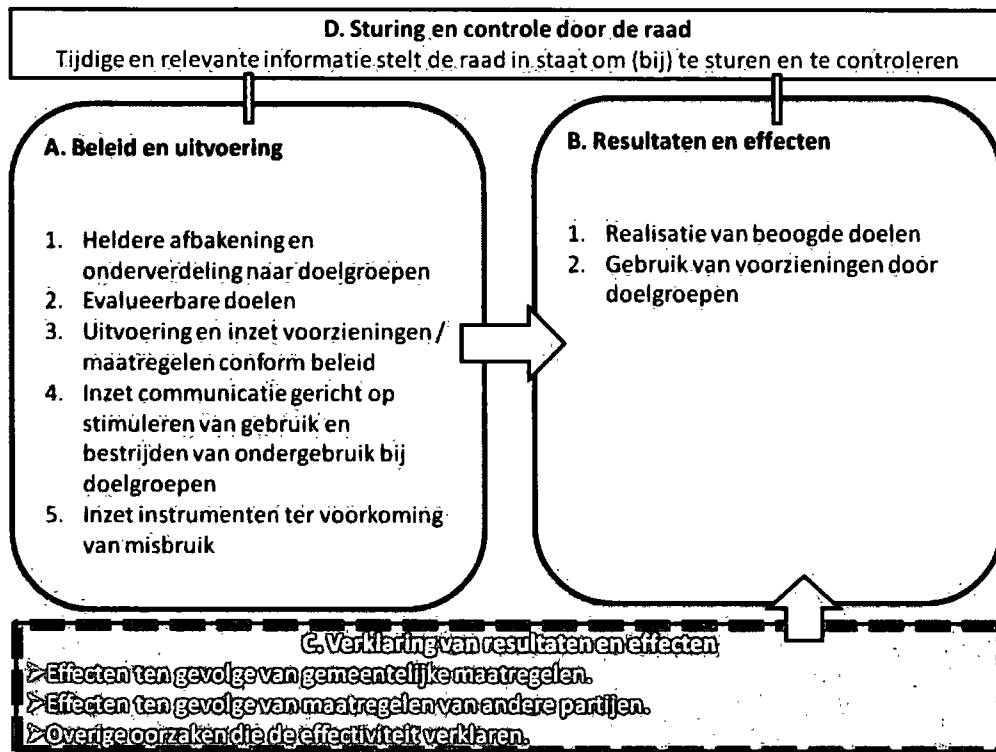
D. Sturing en controle door de raad
Tijdige en relevante informatie stelt de raad in staat om (bij) te sturen en te controleren

A. Beleid en uitvoering

1. Heldere afbakening en onderverdeling naar doelgroepen
2. Evalueerbare doelen
3. Uitvoering en inzet voorzieningen / maatregelen conform beleid
4. Inzet communicatie gericht op stimuleren van gebruik en bestrijden van ondergebruik bij doelgroepen
5. Inzet instrumenten ter voorkoming van misbruik

B. Resultaten en effecten

1. Realisatie van beoogde doelen
2. Gebruik van voorzieningen door doelgroepen

C. Verklaring van resultaten en effecten
➢Effecten ten gevolge van gemeentelijke maatregelen.
➢Effecten ten gevolge van maatregelen van andere partijen.
➢Overige oorzaken die de effectiviteit verklaren.